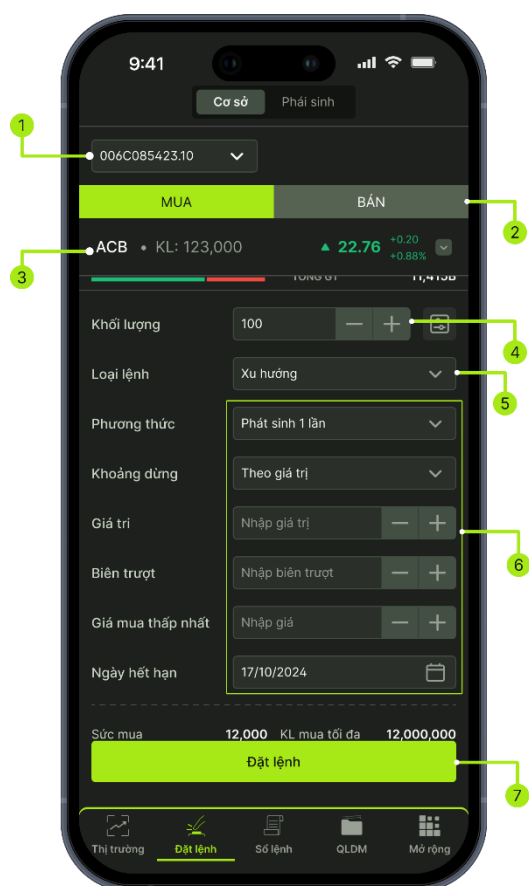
9:41

Cơ sở Phái sinh

1

006C085423.10

MUA BÁN

2

3

ACB • KL: 123,000 ▲ 22.76 +0.20 +0.88%

TỔNG GT 11,415B

Khối lượng 100

4

Loại lệnh Xu hướng

5

Phương thức Phát sinh 1 lần

Khoảng dừng Theo giá trị

Giá trị Nhập giá trị

6

Biên trượt Nhập biên trượt

Giá mua thấp nhất Nhập giá

Ngày hết hạn 17/10/2024

Sức mua 12,000 KL mua tối đa 12,000,000

Đặt lệnh

7

Thị trường Đặt lệnh Sổ lệnh QLDM Mở rộng